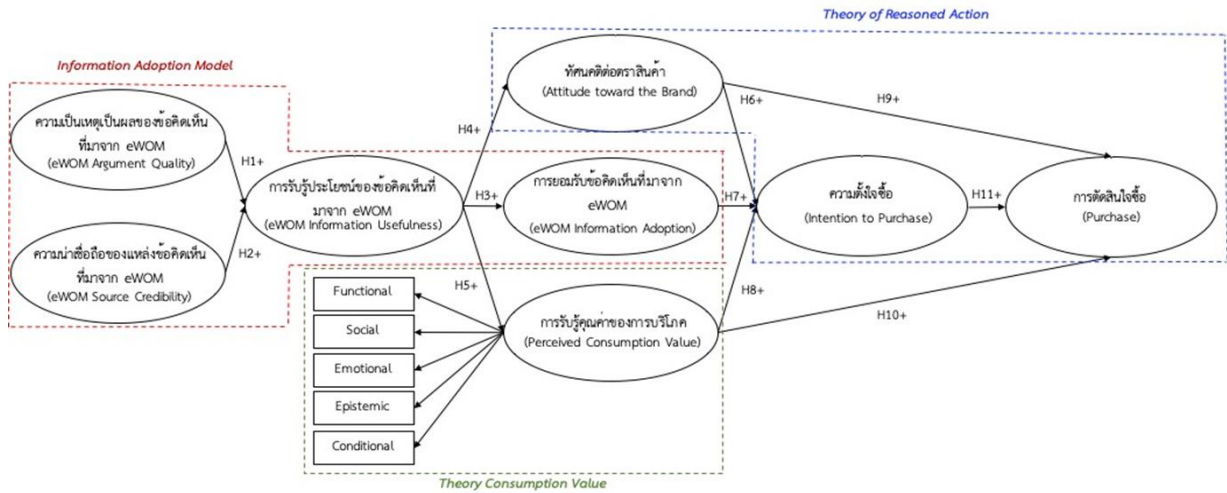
Theory of Reasoned Action

Information Adoption Model

ทัศนคติต่อตราสินค้า
(Attitude toward the Brand)

ความเป็นเหตุเป็นผลของข้อคิดเห็นที่มาจาก eWOM
(eWOM Argument Quality)

H1+

H4+

H6+

H9+

การรับรู้ประโยชน์ของข้อคิดเห็นที่มาจาก eWOM
(eWOM Information Usefulness)

H3+

การยอมรับข้อคิดเห็นที่มาจาก eWOM
(eWOM Information Adoption)

H7+

ความตั้งใจซื้อ
(Intention to Purchase)

H11+

การตัดสินใจซื้อ
(Purchase)

H2+

ความน่าเชื่อถือของแหล่งข้อคิดเห็นที่มาจาก eWOM
(eWOM Source Credibility)

H5+

H8+

Functional

Social

Emotional

Epistemic

Conditional

การรับรู้คุณค่าของการบริโภค
(Perceived Consumption Value)

H10+

Theory Consumption Value